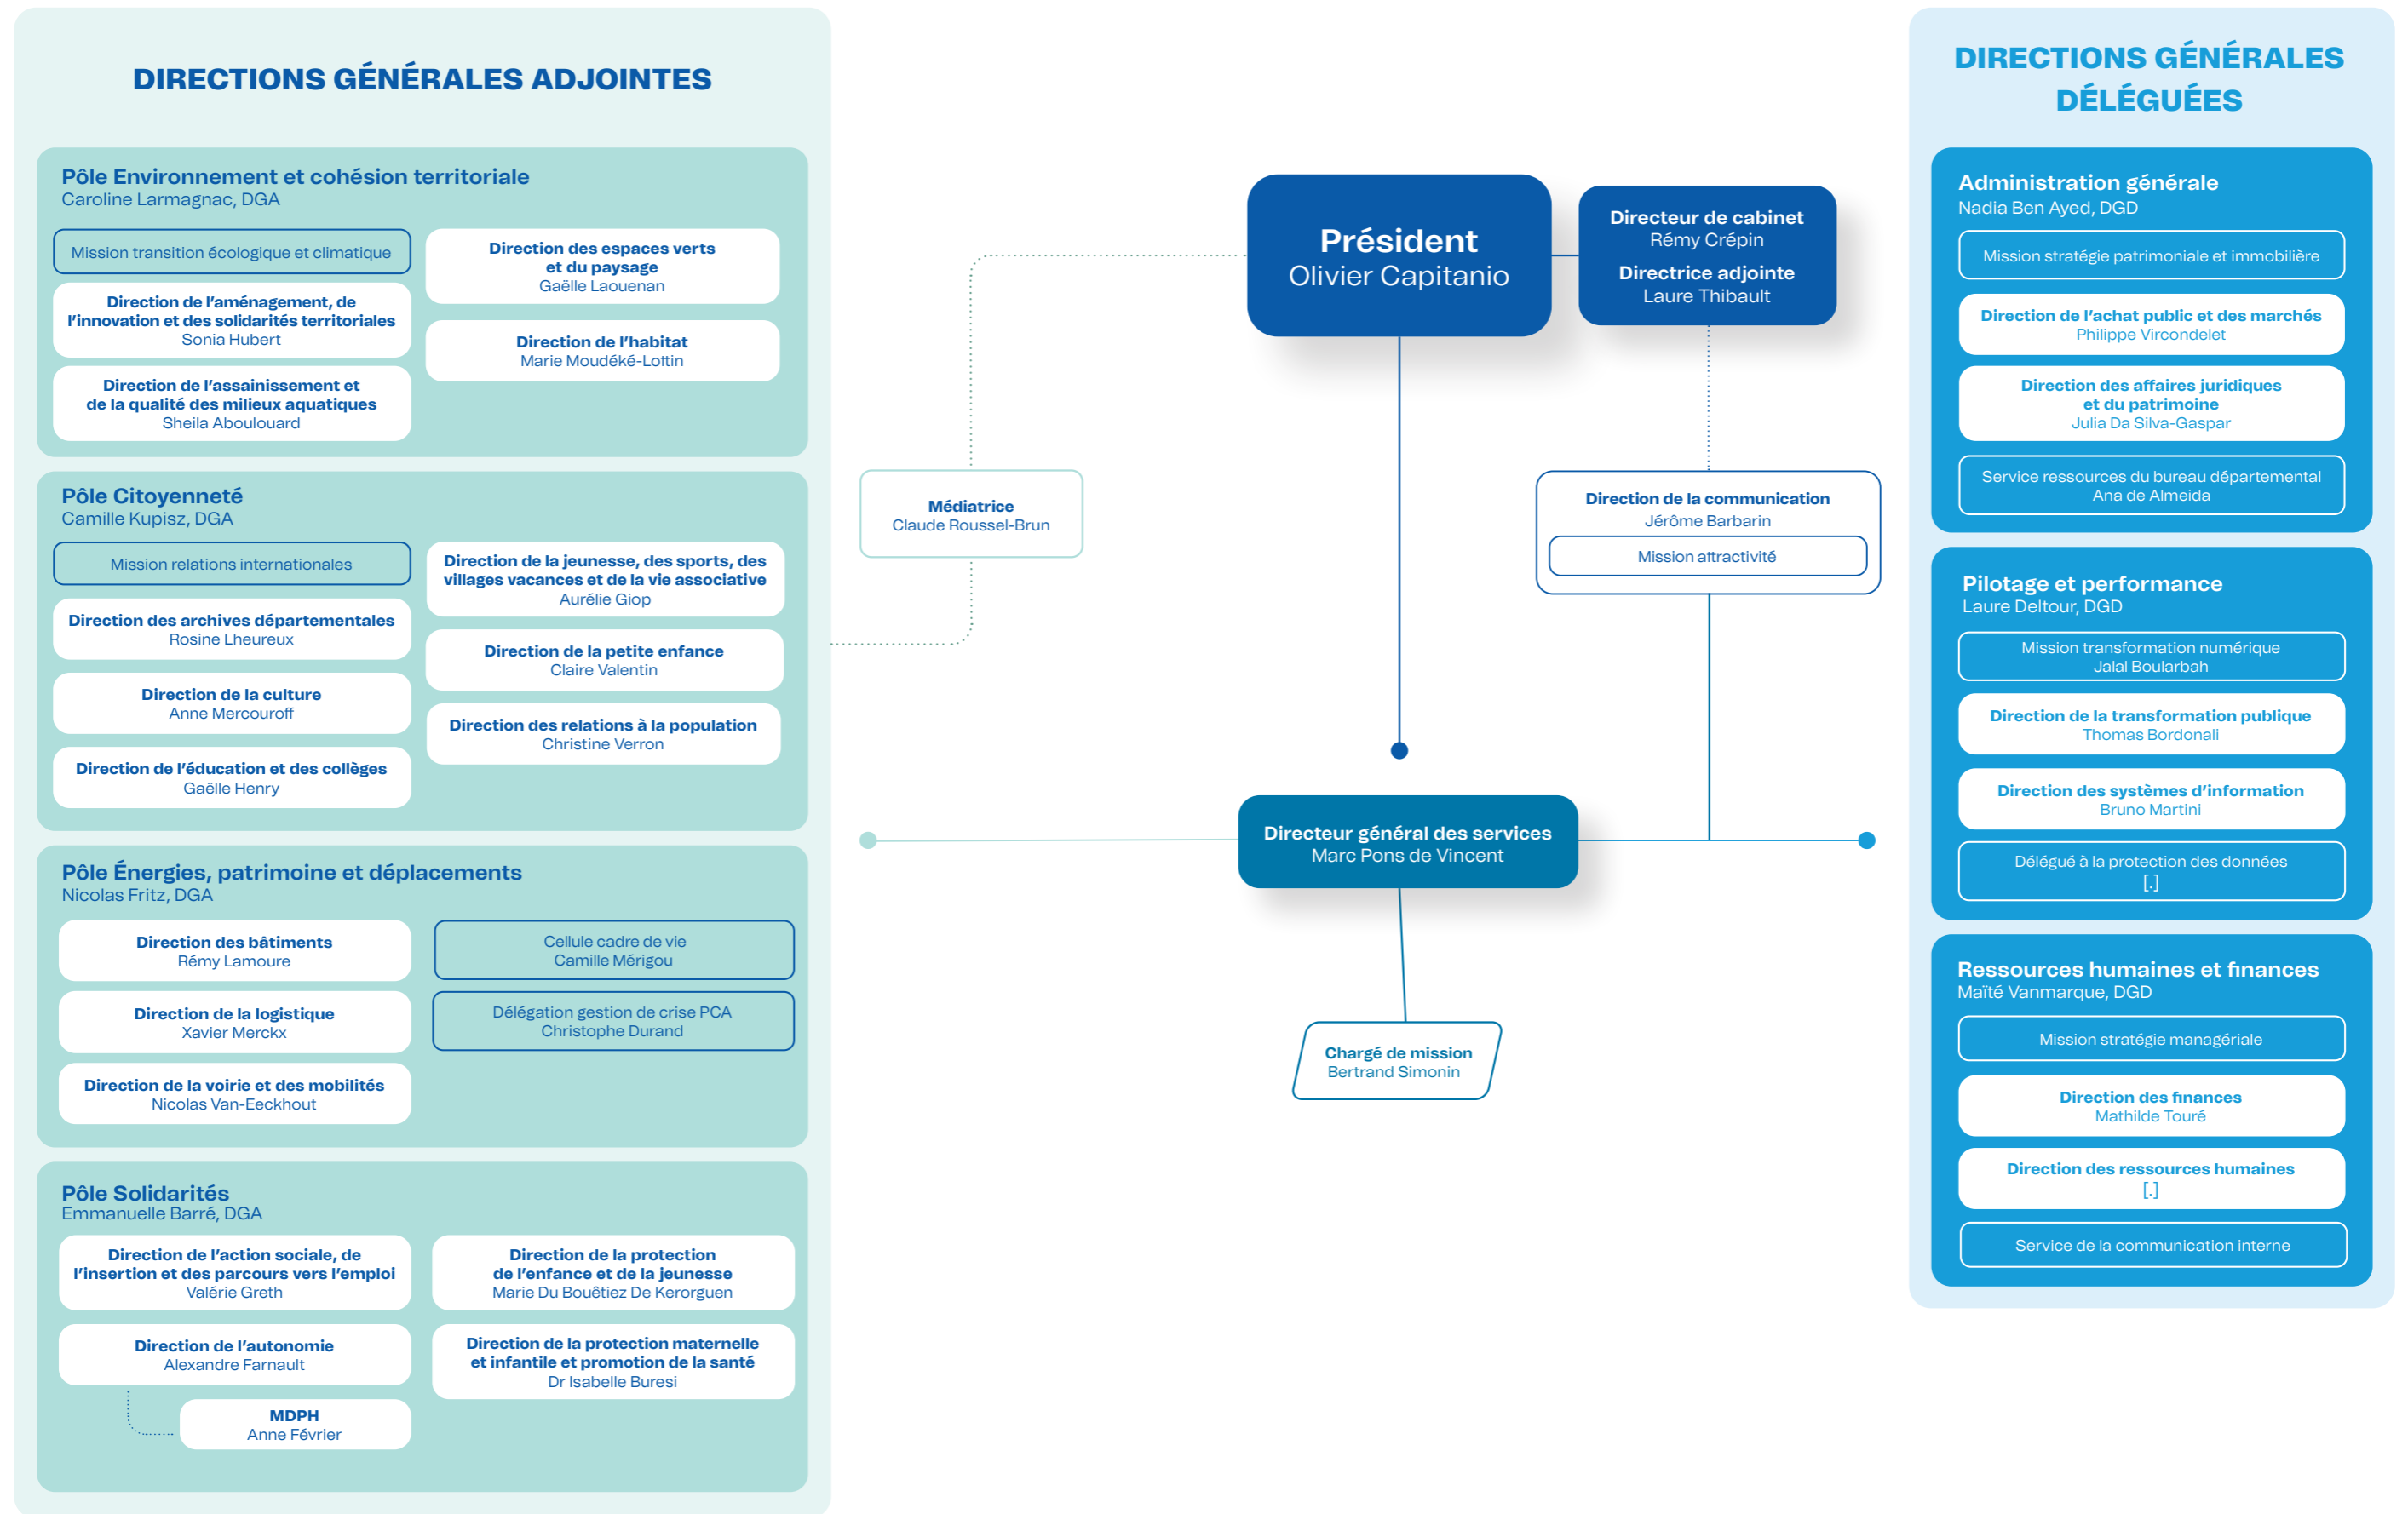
DIRECTIONS GÉNÉRALES ADJOINTES

Pôle Environnement et cohésion territoriale
Caroline Larmagnac, DGA

Mission transition écologique et climatique

Direction des espaces verts et du paysage
Gaëlle Laouenan

Direction de l'aménagement, de l'innovation et des solidarités territoriales
Sonia Hubert

Direction de l'habitat
Marie Moudéké-Lottin

Direction de l'assainissement et de la qualité des milieux aquatiques
Sheila Aboulouard

Pôle Citoyenneté
Camille Kupisz, DGA

Mission relations internationales

Direction de la jeunesse, des sports, des villages vacances et de la vie associative
Aurélie Giop

Direction des archives départementales
Rosine Lheureux

Direction de la petite enfance
Claire Valentin

Direction de la culture
Anne Mercouroff

Direction des relations à la population
Christine Verron

Direction de l'éducation et des collèges
Gaëlle Henry

Pôle Énergies, patrimoine et déplacements
Nicolas Fritz, DGA

Direction des bâtiments
Rémy Lamoure

Cellule cadre de vie
Camille Mérigou

Direction de la logistique
Xavier Merckx

Délégation gestion de crise PCA
Christophe Durand

Direction de la voirie et des mobilités
Nicolas Van-Eeckhout

Pôle Solidarités
Emmanuelle Barré, DGA

Direction de l'action sociale, de l'insertion et des parcours vers l'emploi
Valérie Greth

Direction de la protection de l'enfance et de la jeunesse
Marie Du Bouëtiez De Kerorguen

Direction de l'autonomie
Alexandre Farnault

Direction de la protection maternelle et infantile et promotion de la santé
Dr Isabelle Buresi

MDPH
Anne Février

Président
Olivier Capitanio

Directeur de cabinet
Rémy Crépin
Directrice adjointe
Laure Thibault

Médiatrice
Claude Roussel-Brun

Direction de la communication
Jérôme Barbarin
Mission attractivité

Directeur général des services
Marc Pons de Vincent

Chargé de mission
Bertrand Simonin

DIRECTIONS GÉNÉRALES DÉLÉGUÉES

Administration générale
Nadia Ben Ayed, DGD

Mission stratégie patrimoniale et immobilière

Direction de l'achat public et des marchés
Philippe Vircondelet

Direction des affaires juridiques et du patrimoine
Julia Da Silva-Gaspar

Service ressources du bureau départemental
Ana de Almeida

Pilotage et performance
Laure Deltour, DGD

Mission transformation numérique
Jalal Boularbah

Direction de la transformation publique
Thomas Bordonali

Direction des systèmes d'information
Bruno Martini

Délégué à la protection des données
[.]

Ressources humaines et finances
Maïté Vanmarque, DGD

Mission stratégie managériale

Direction des finances
Mathilde Touré

Direction des ressources humaines
[.]

Service de la communication interne